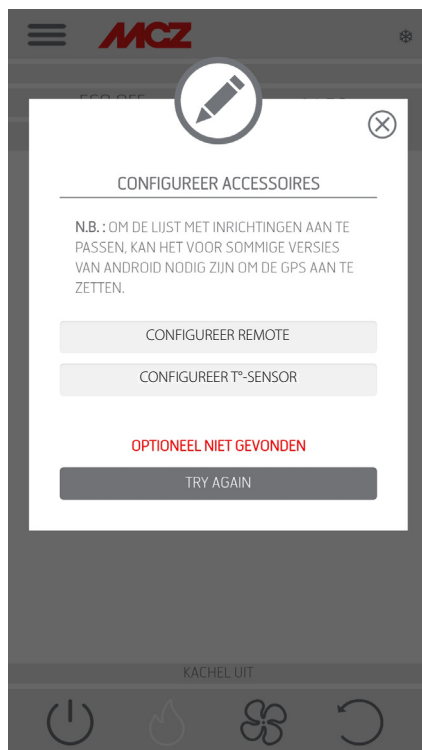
MCZ

ECO OFF

CONFIGUREER ACCESSOIRES

N.B. : OM DE LIJST MET INRICHTINGEN AAN TE PASSEN, KAN HET VOOR SOMMIGE VERSIES VAN ANDROID NODIG ZIJN OM DE GPS AAN TE ZETTEN.

CONFIGUREER REMOTE

CONFIGUREER T°-SENSOR

OPTIONEEL NIET GEVONDEN

TRY AGAIN

KACHEL UIT